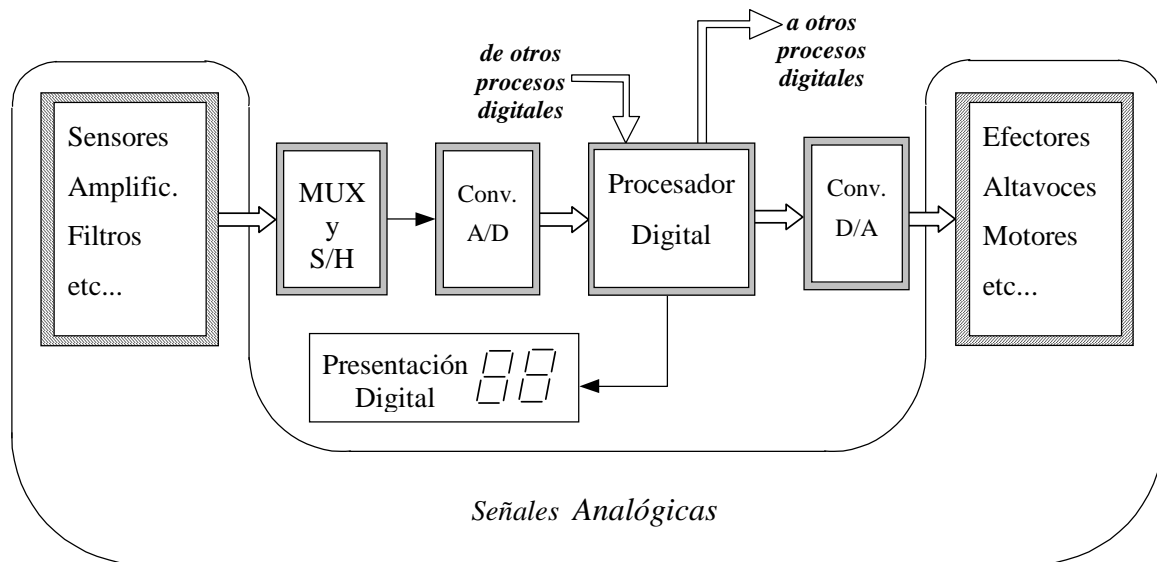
a otros procesos digitales

de otros procesos digitales

Sensores
Amplific.
Filtros
etc...

MUX
y
S/H

Conv.
A/D

Procesador
Digital

Conv.
D/A

Efectores
Altavoces
Motores
etc...

Presentación Digital

Señales Analógicas